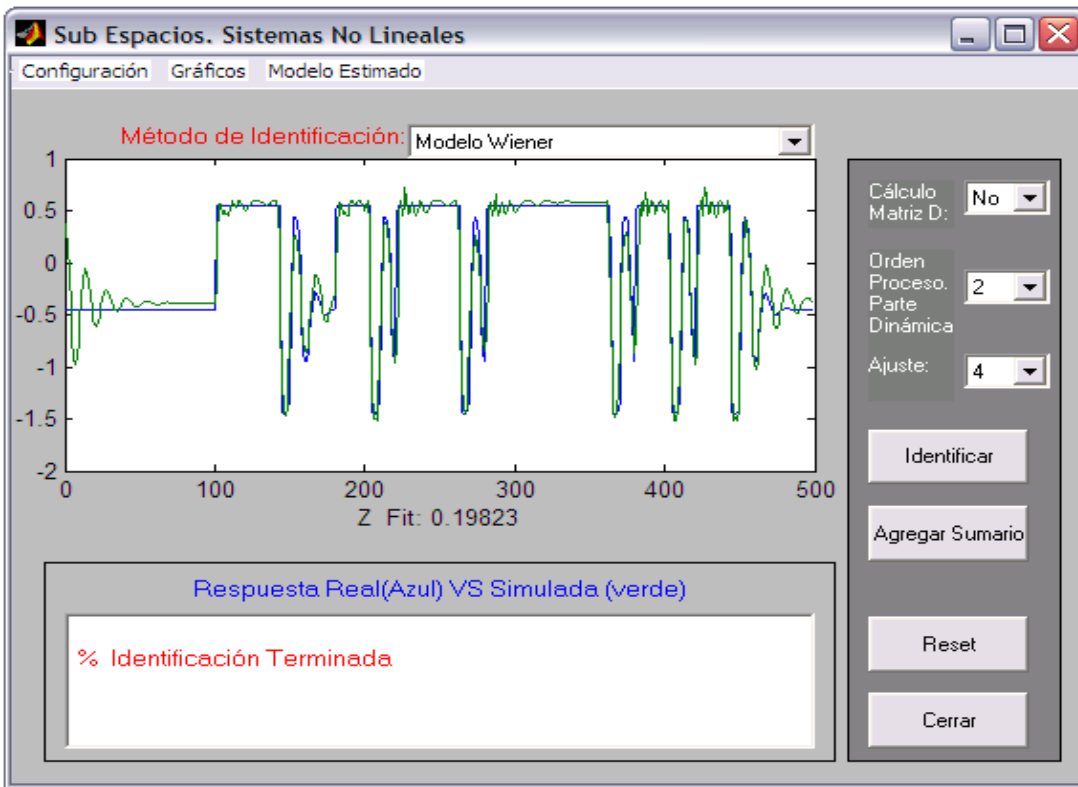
Sub Espacios. Sistemas No Lineales

Configuración Gráficos Modelo Estimado

Método de Identificación: Modelo Wiener

1
0.5
0
-0.5
-1
-1.5
-2

0 100 200 300 400 500

Z Fit: 0.19823

Cálculo Matriz D: No

Orden Proceso. Parte Dinámica 2

Ajuste: 4

Identificar

Agregar Sumario

Respuesta Real(Azul) VS Simulada (verde)

% Identificación Terminada

Reset

Cerrar